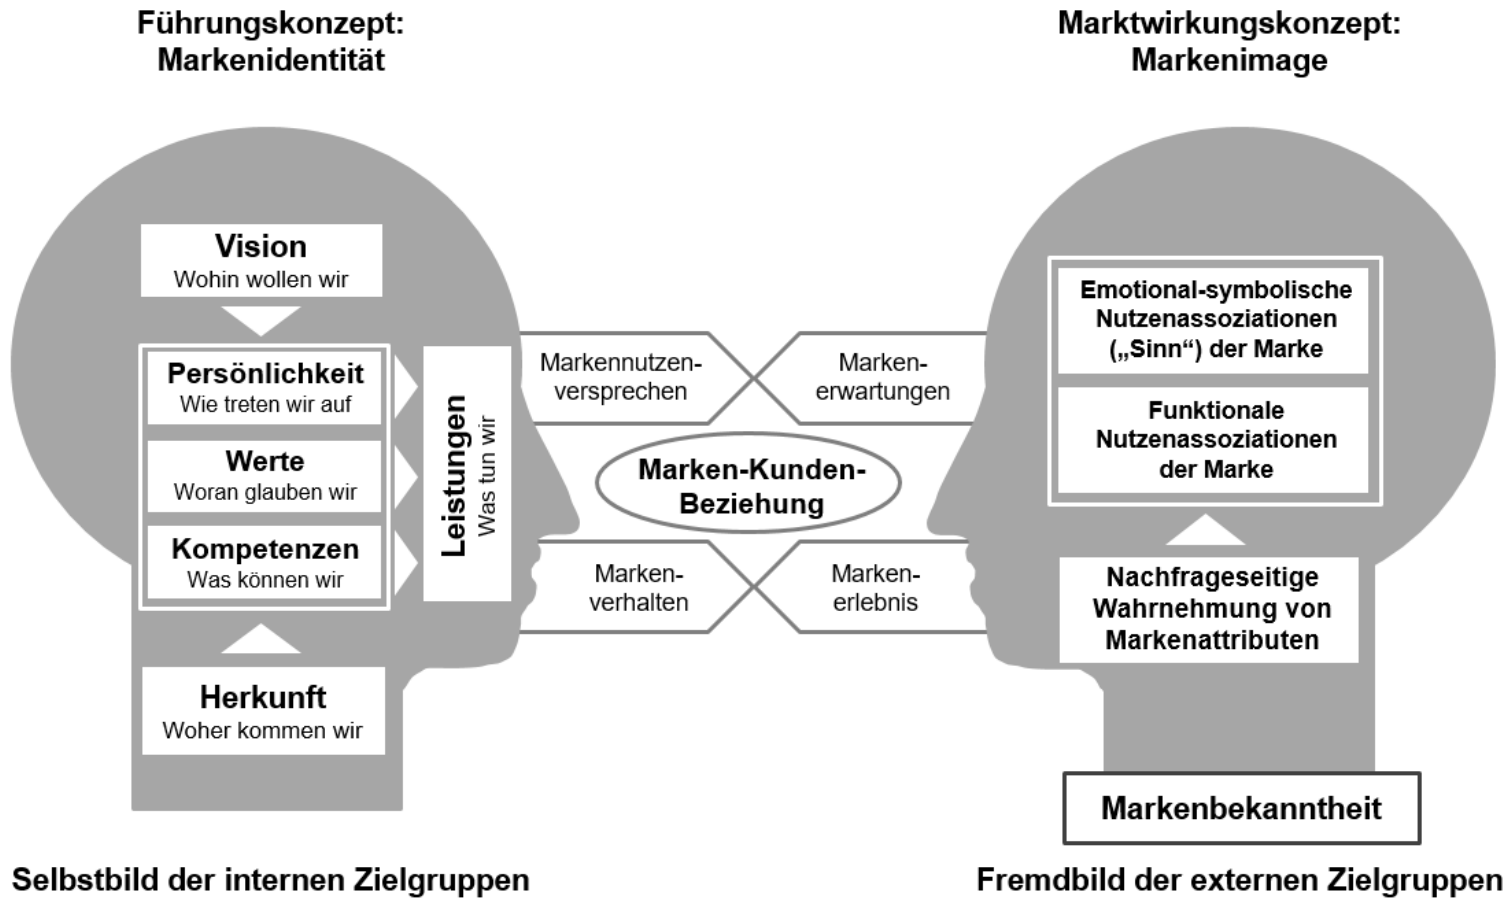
Führungskonzept: Markenidentität

Marktwirkungskonzept: Markenimage

Vision
Wohin wollen wir

Persönlichkeit
Wie treten wir auf

Werte
Woran glauben wir

Kompetenzen
Was können wir

Leistungen
Was tun wir

Herkunft
Woher kommen wir

Markennutzenversprechen

Markenerwartungen

Marken-Kunden-Beziehung

Markenverhalten

Markenerlebnis

Emotional-symbolische Nutzenassoziationen („Sinn") der Marke

Funktionale Nutzenassoziationen der Marke

Nachfrageseitige Wahrnehmung von Markenattributen

Markenbekanntheit

Selbstbild der internen Zielgruppen

Fremdbild der externen Zielgruppen